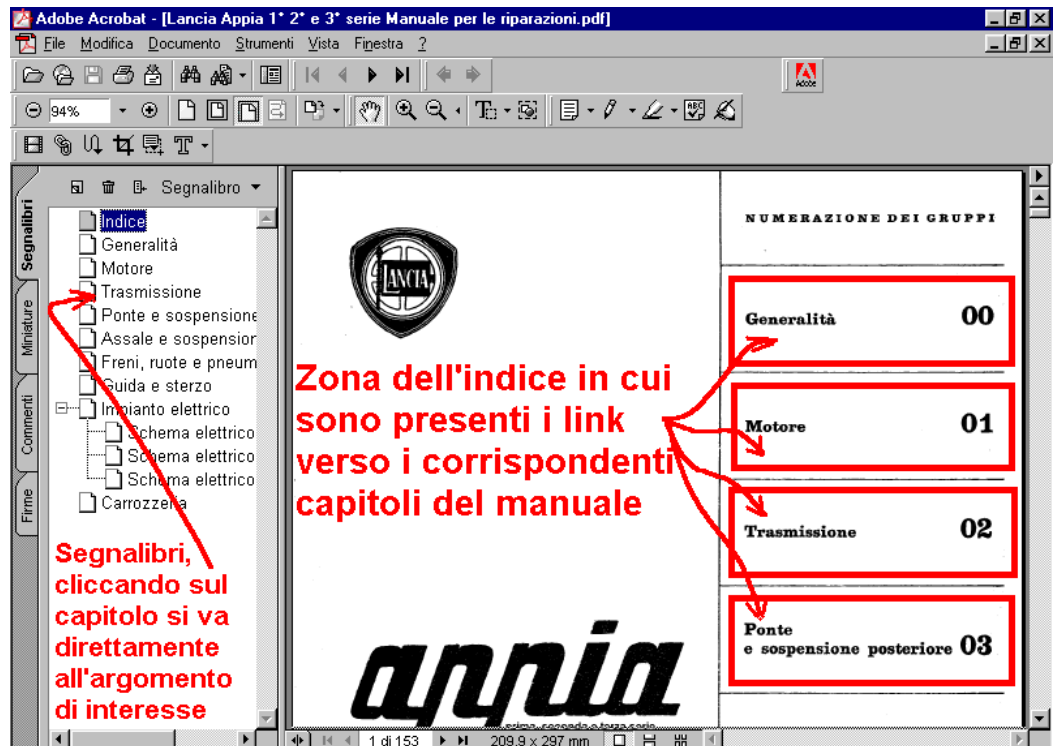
Adobe Acrobat - [Lancia Appia 1° 2° e 3° serie Manuale per le riparazioni.pdf]

File Modifica Documento Strumenti Vista Finestra ?

94%

Segnalibro

Segnalibri
Miniature
Commenti
Firme

Indice
Generalità
Motore
Trasmissione
Ponte e sospensione
Assale e sospension
Freni, ruote e pneum
Guida e sterzo
Impianto elettrico
Schema elettrico
Schema elettrico
Schema elettrico
Carrozzeria

Segnalibri, cliccando sul capitolo si va direttamente all'argomento di interesse

LANCIA

appia

prima, seconda e terza serie

Zona dell'indice in cui sono presenti i link verso i corrispondenti capitoli del manuale

NUMERAZIONE DEI GRUPPI

Generalità 00

Motore 01

Trasmissione 02

Ponte e sospensione posteriore 03

1 di 153

209,9 x 297 mm